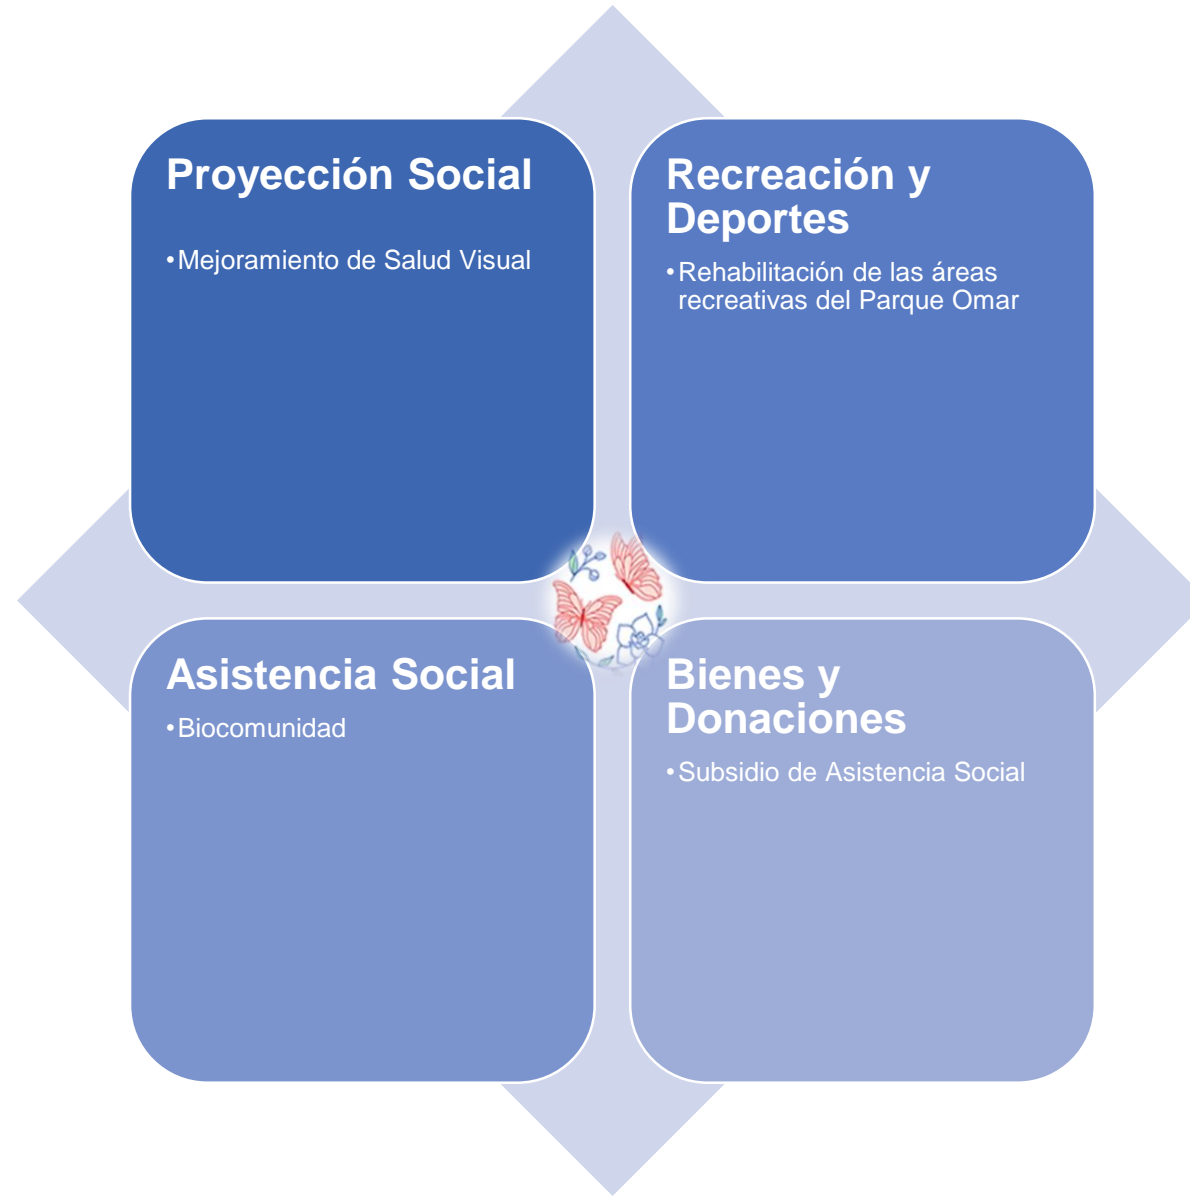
Proyección Social

•Mejoramiento de Salud Visual

Recreación y Deportes

•Rehabilitación de las áreas recreativas del Parque Omar

Asistencia Social

•Biocomunidad

Bienes y Donaciones

•Subsidio de Asistencia Social